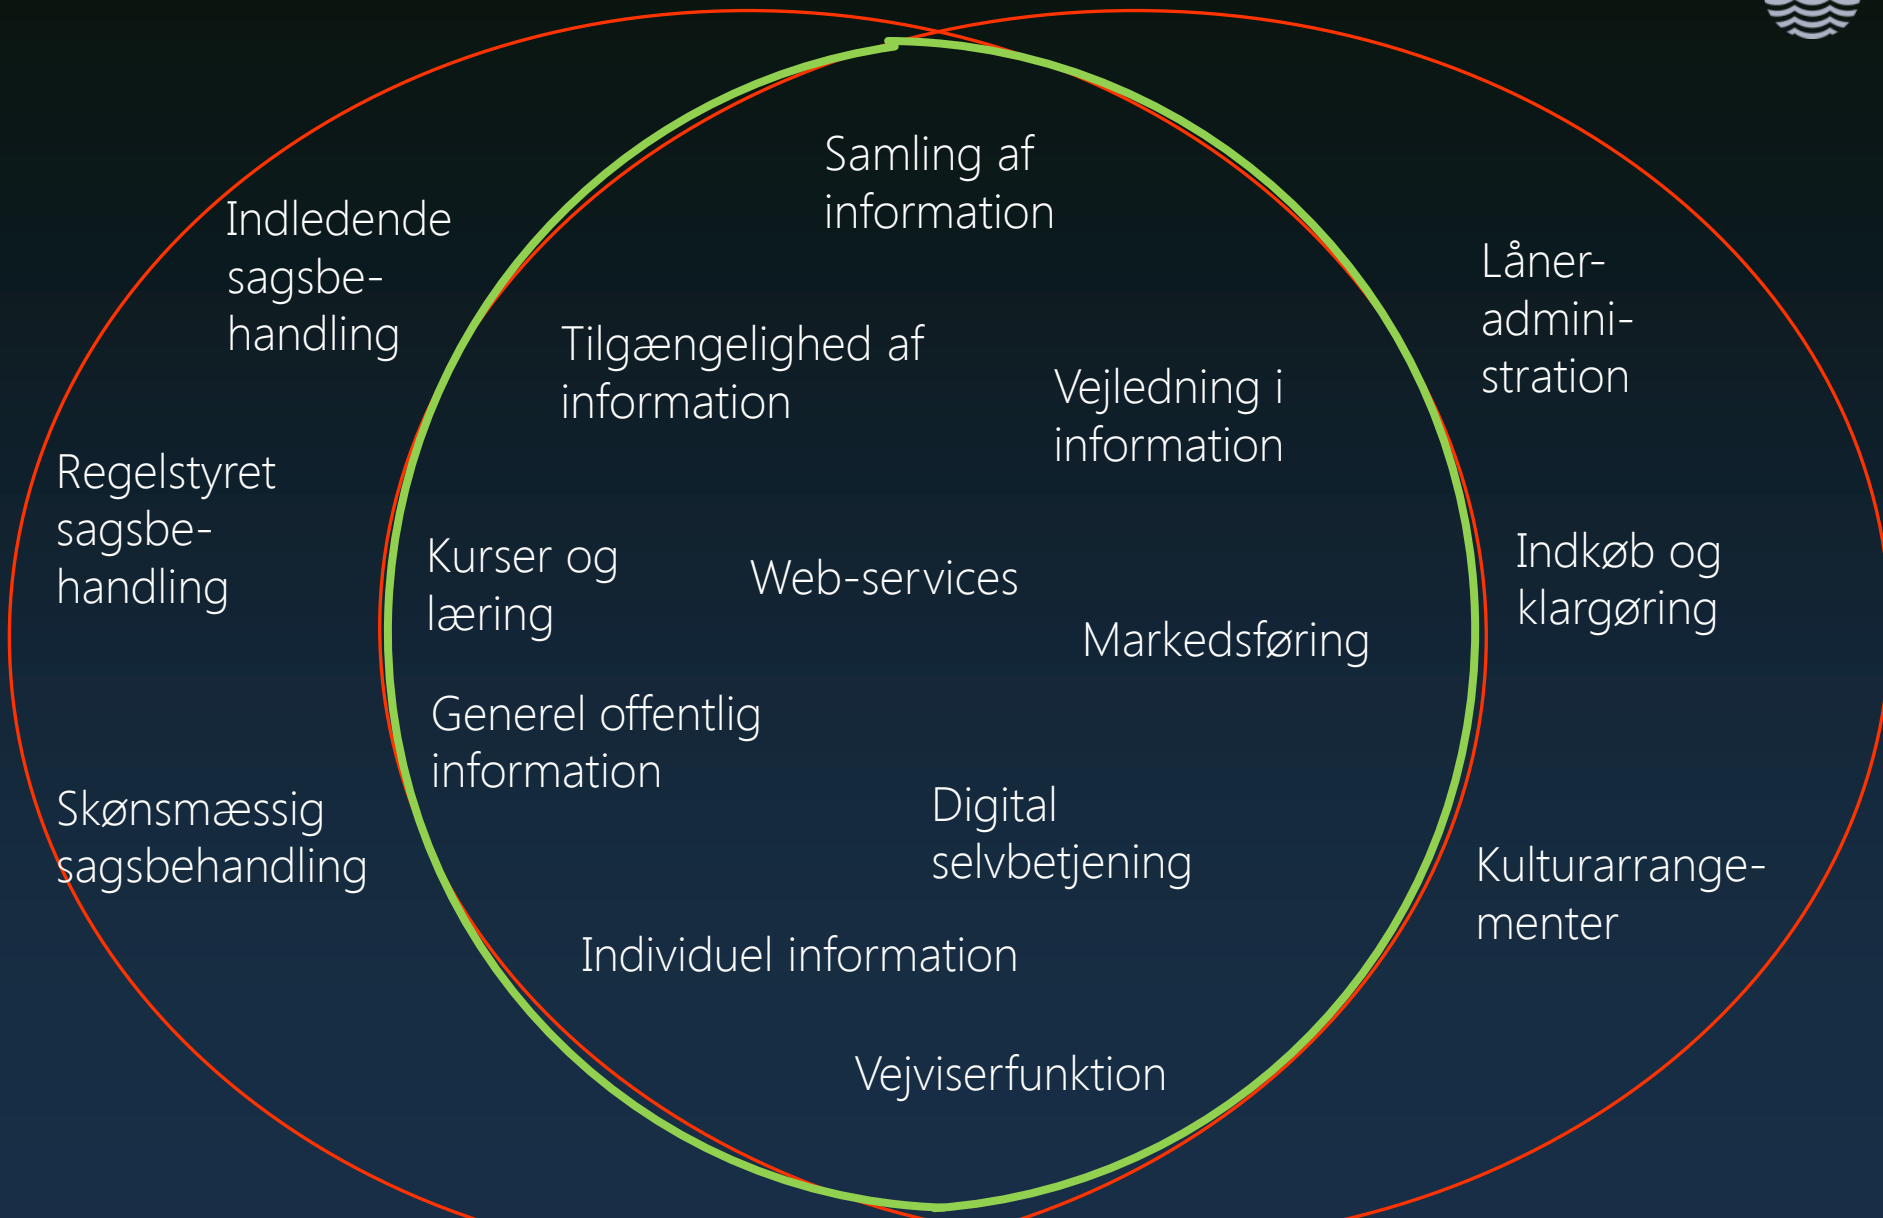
Indledende sagsbehandling

Regelstyret sagsbehandling

Skønsmæssig sagsbehandling

Samling af information

Tilgængelighed af information

Vejledning i information

Kurser og læring

Web-services

Markedsføring

Generel offentlig information

Digital selvbetjening

Individuel information

Vejviserfunktion

Låneradministration

Indkøb og klargøring

Kulturarrangementer